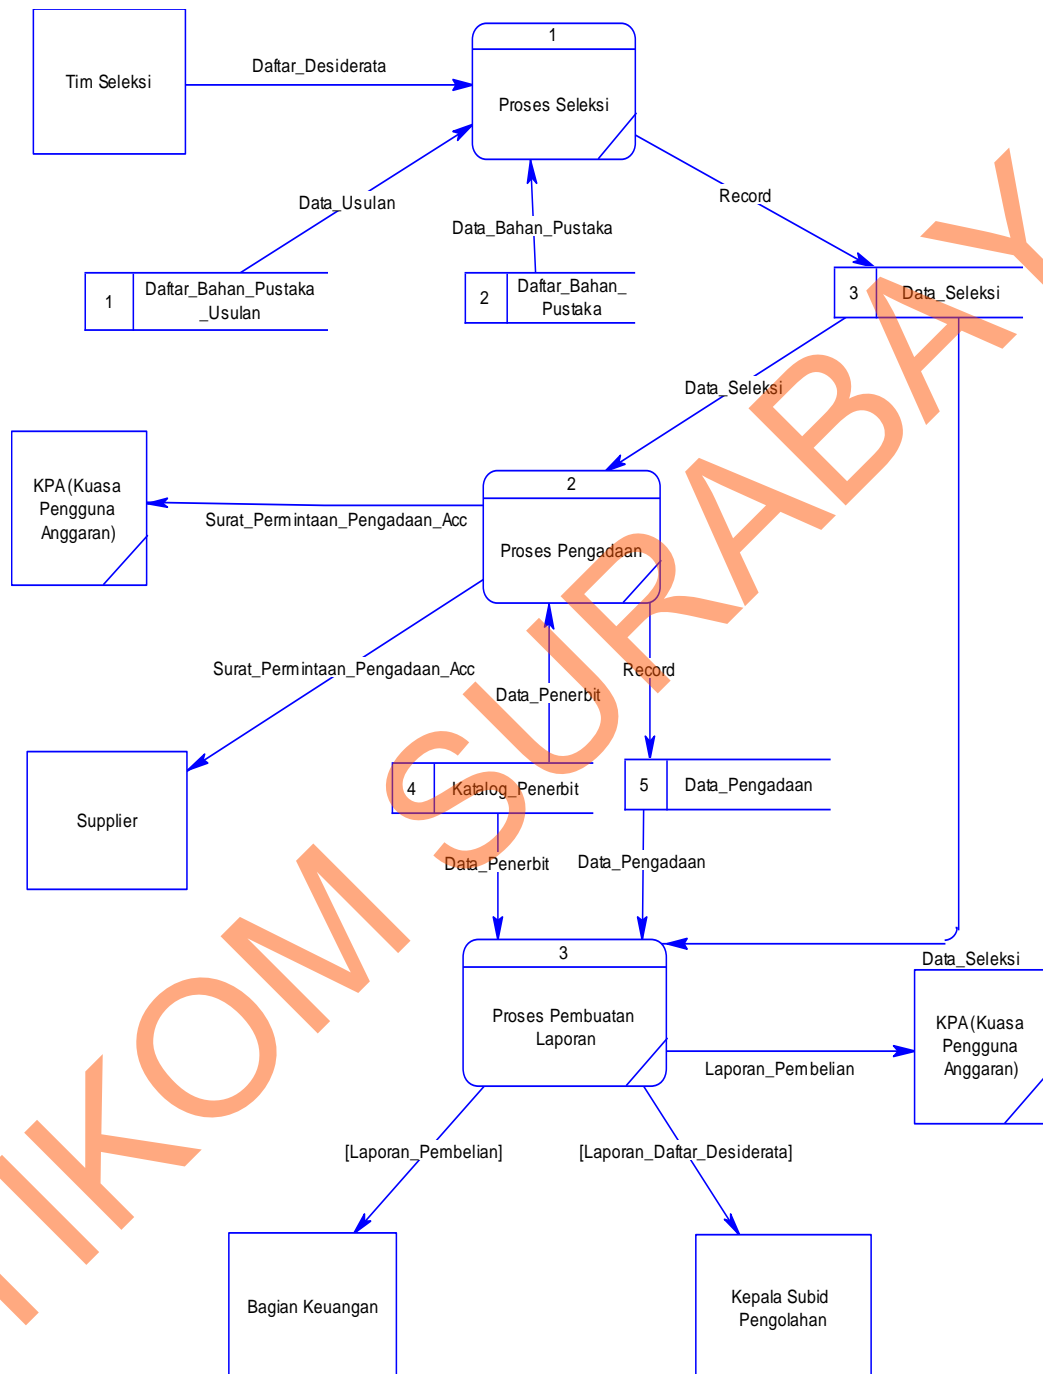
Tim Seleksi

Daftar_Desiderata

1

Proses Seleksi

Data_Usulan

Data_Bahan_Pustaka

Record

1 Daftar_Bahan_Pustaka_Usulan

2 Daftar_Bahan_Pustaka

3 Data_Seleksi

Data_Seleksi

KPA(Kuasa Pengguna Anggaran)

Surat_Permintaan_Pengadaan_Acc

2

Proses Pengadaan

Surat_Permintaan_Pengadaan_Acc

Data_Penerbit

Record

Supplier

4 Katalog_Penerbit

5 Data_Pengadaan

Data_Penerbit

Data_Pengadaan

3

Proses Pembuatan Laporan

Data_Seleksi

KPA(Kuasa Pengguna Anggaran)

Laporan_Pembelian

[Laporan_Pembelian]

[Laporan_Daftar_Desiderata]

Bagian Keuangan

Kepala Subid Pengolahan

IKOM SURABAYA